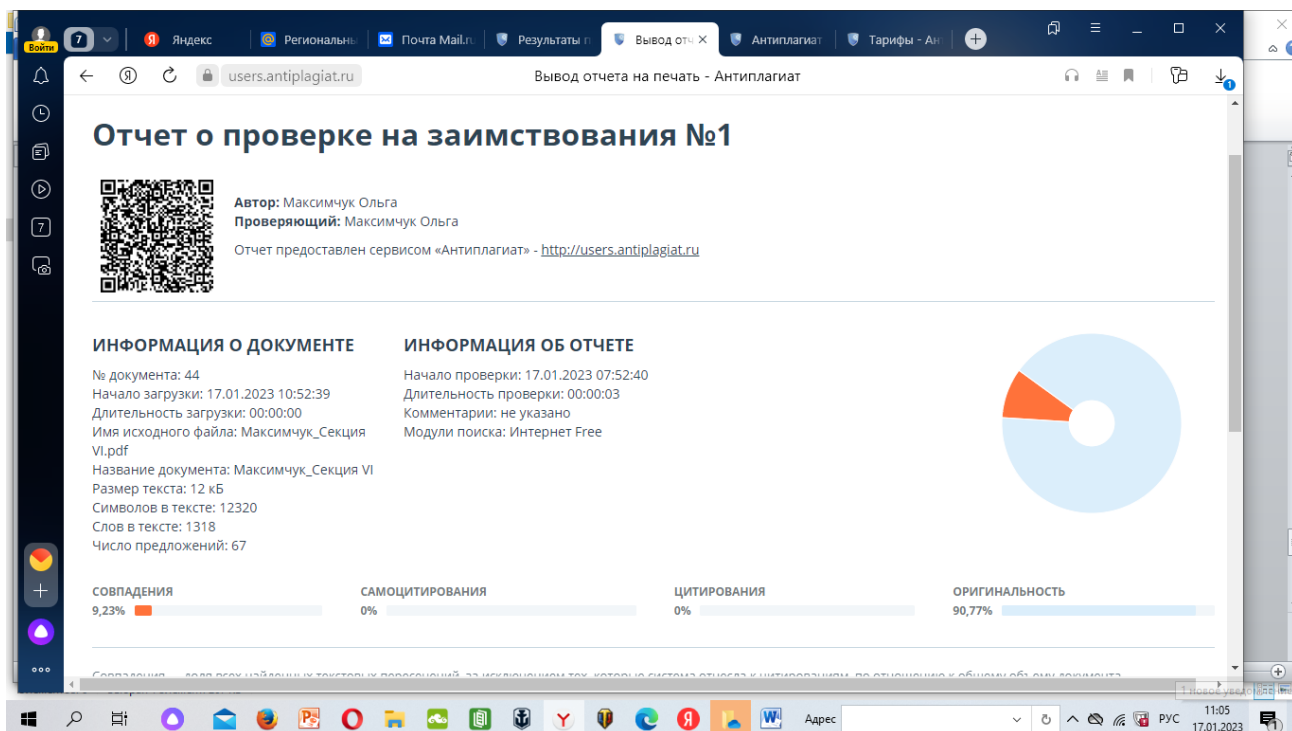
Войти 7 Яндекс Региональны Почта Mail.ru Результаты п Вывод отч Антиплагиат Тарифы - Ан

users.antiplagiat.ru Вывод отчета на печать - Антиплагиат

Отчет о проверке на заимствования №1

Автор: Максимчук Ольга
Проверяющий: Максимчук Ольга

Отчет предоставлен сервисом «Антиплагиат» - http://users.antiplagiat.ru

ИНФОРМАЦИЯ О ДОКУМЕНТЕ

№ документа: 44
Начало загрузки: 17.01.2023 10:52:39
Длительность загрузки: 00:00:00
Имя исходного файла: Максимчук_Секция VI.pdf
Название документа: Максимчук_Секция VI
Размер текста: 12 кБ
Символов в тексте: 12320
Слов в тексте: 1318
Число предложений: 67

ИНФОРМАЦИЯ ОБ ОТЧЕТЕ

Начало проверки: 17.01.2023 07:52:40
Длительность проверки: 00:00:03
Комментарии: не указано
Модули поиска: Интернет Free

СОВПАДЕНИЯ
9,23%

САМОЦИТИРОВАНИЯ
0%

ЦИТИРОВАНИЯ
0%

ОРИГИНАЛЬНОСТЬ
90,77%

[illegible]

Адрес РУС 11:05 17.01.2023